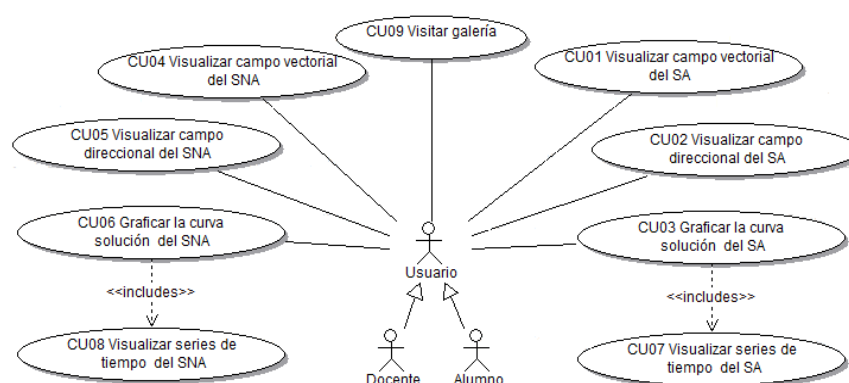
CU09 Visitar galería

CU04 Visualizar campo vectorial del SNA

CU01 Visualizar campo vectorial del SA

CU05 Visualizar campo direccional del SNA

CU02 Visualizar campo direccional del SA

CU06 Graficar la curva solución del SNA

CU03 Graficar la curva solución del SA

Usuario

<<includes>>

<<includes>>

CU08 Visualizar series de tiempo del SNA

CU07 Visualizar series de tiempo del SA

Docente

Alumno